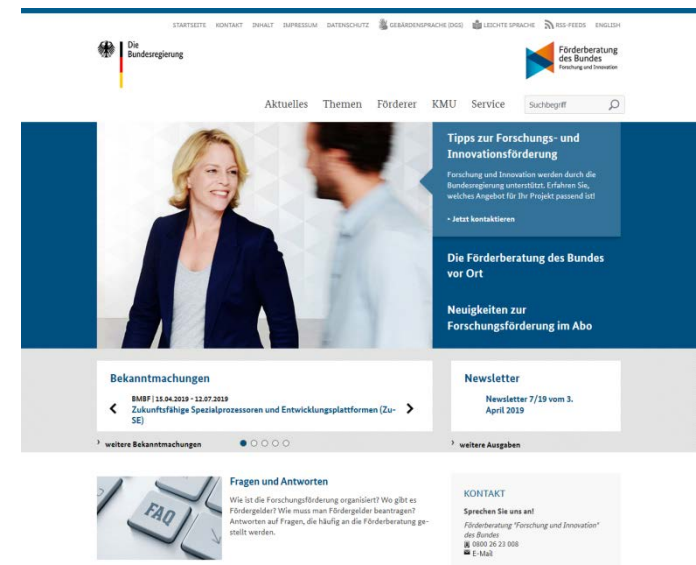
STARTSEITE KONTAKT INHALT IMPRESSUM DATENSCHUTZ GEBÄRDENSPRACHE (DGS) LEICHTE SPRACHE RSS-FEEDS ENGLISH

Die Bundesregierung

Förderberatung des Bundes
Forschung und Innovation

Aktuelles Themen Förderer KMU Service Suchbegriff

Tipps zur Forschungs- und Innovationsförderung

Forschung und Innovation werden durch die Bundesregierung unterstützt. Erfahren Sie, welches Angebot für Ihr Projekt passend ist!

Jetzt kontaktieren

Die Förderberatung des Bundes vor Ort

Neuigkeiten zur Forschungsförderung im Abo

Bekanntmachungen

BMBF | 15.04.2019 - 12.07.2019
Zukunftsfähige Spezialprozessoren und Entwicklungsplattformen (ZuSE)

weitere Bekanntmachungen

Newsletter

Newsletter 7/19 vom 3. April 2019

weitere Ausgaben

FAQ

Fragen und Antworten

Wie ist die Forschungsförderung organisiert? Wo gibt es Fördergelder? Wie muss man Fördergelder beantragen? Antworten auf Fragen, die häufig an die Förderberatung gestellt werden.

KONTAKT

Sprechen Sie uns an!

Förderberatung "Forschung und Innovation" des Bundes
0800 26 23 008
E-Mail